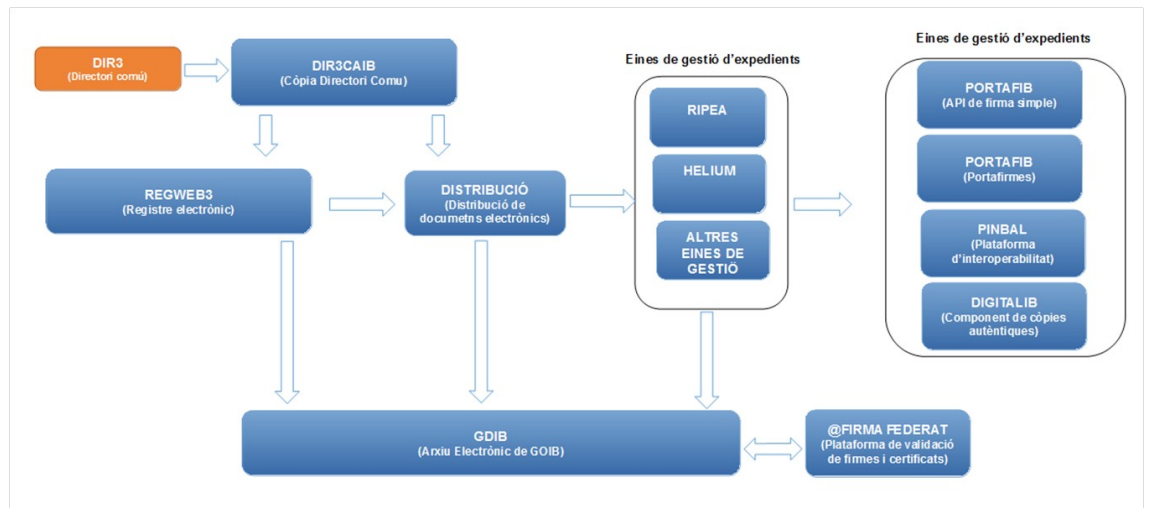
DIR3
(Directori comú)

DIR3CAIB
(Còpia Directori Comu)

Eines de gestió d'expedients

Eines de gestió d'expedients

REGWEB3
(Registre electrònic)

DISTRIBUCIÓ
(Distribució de documetns electrònics)

RIPEA

HELIUM

ALTRES EINES DE GESTIÓ

PORTAFIB
(API de firma simple)

PORTAFIB
(Portafirmes)

PINBAL
(Plataforma d'interoperabilitat)

DIGITALIB
(Component de còpies autèntiques)

GDIB
(Arxiu Electrònic de GOIB)

@FIRMA FEDERAT
(Plataforma de validació de firmes i certificats)